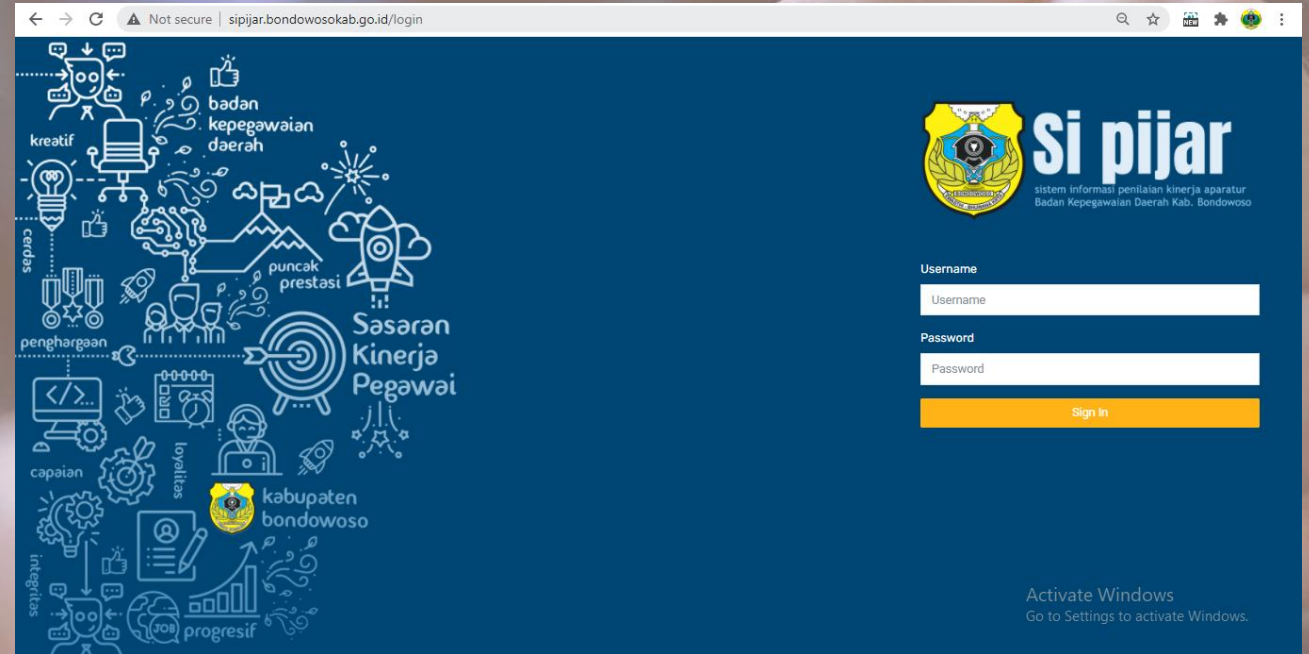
Not secure | sipijar.bondowosokab.go.id/login

NEW

kreatif

badan kepegawaian daerah

cerdas

puncak prestasi

penghargaan

Sasaran Kinerja Pegawai

capaian

loyalitas

kabupaten bondowoso

integritas

JOB

progresif

Si pijar
sistem informasi penilaian kinerja aparatur
Badan Kepegawaian Daerah Kab. Bondowoso

Username
Username
Password
Password
Sign In

Activate Windows
Go to Settings to activate Windows.